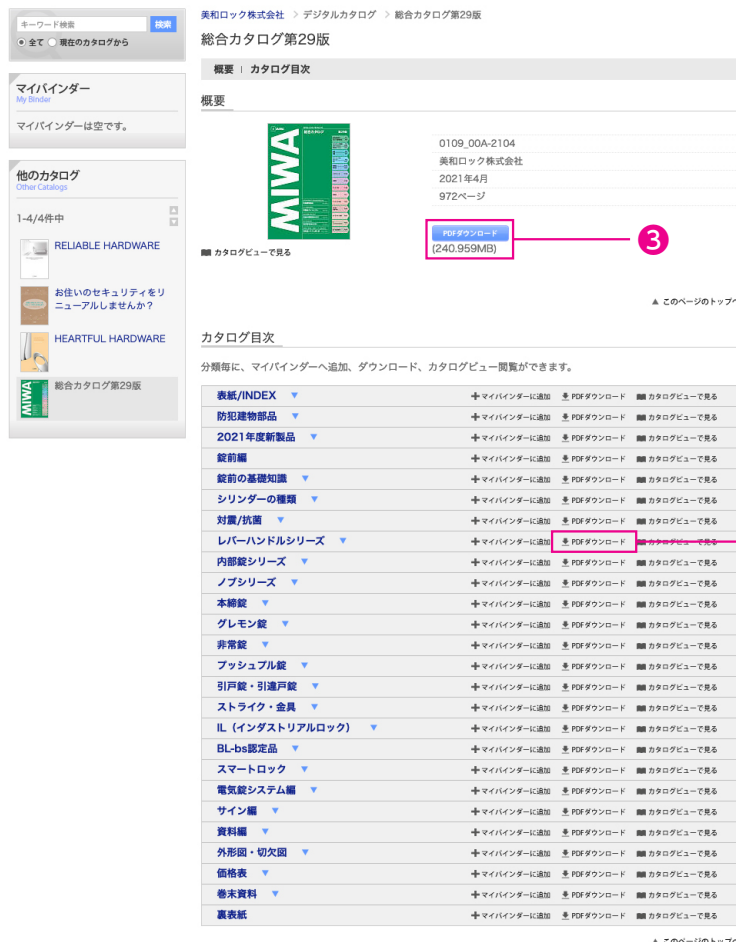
キーワード検索 検索
全て 現在のカタログから

マイバインダー
My Binder
マイバインダーは空です。

他のカタログ
Other Catalogs
1-4/4件中
RELIABLE HARDWARE
お住いのセキュリティをリニューアルしませんか？
HEARTFUL HARDWARE
総合カタログ第29版

美和ロック株式会社 > デジタルカタログ > 総合カタログ第29版

総合カタログ第29版

概要 | カタログ目次

概要

MIWA

カタログビューで見る

0109_00A-2104
美和ロック株式会社
2021年4月
972ページ

PDFダウンロード
(240.959MB)

3

▲ このページのトップへ

カタログ目次

分類毎に、マイバインダーへ追加、ダウンロード、カタログビュー閲覧ができます。

| | | | |
|---|---|---|---|
| 表紙/INDEX ▼ | マイバインダーに追加 | PDFダウンロード | カタログビューで見る |
| 防犯建物部品 ▼ | マイバインダーに追加 | PDFダウンロード | カタログビューで見る |
| 2021年度新製品 ▼ | マイバインダーに追加 | PDFダウンロード | カタログビューで見る |
| 錠前編 ▼ | マイバインダーに追加 | PDFダウンロード | カタログビューで見る |
| 錠前の基礎知識 ▼ | マイバインダーに追加 | PDFダウンロード | カタログビューで見る |
| シリンダーの種類 ▼ | マイバインダーに追加 | PDFダウンロード | カタログビューで見る |
| 対震/抗菌 ▼ | マイバインダーに追加 | PDFダウンロード | カタログビューで見る |
| レバーハンドルシリーズ ▼ | マイバインダーに追加 | PDFダウンロード | カタログビューで見る |
| 内部錠シリーズ ▼ | マイバインダーに追加 | PDFダウンロード | カタログビューで見る |
| ノブシリーズ ▼ | マイバインダーに追加 | PDFダウンロード | カタログビューで見る |
| 本締錠 ▼ | マイバインダーに追加 | PDFダウンロード | カタログビューで見る |
| グレモン錠 ▼ | マイバインダーに追加 | PDFダウンロード | カタログビューで見る |
| 非常錠 ▼ | マイバインダーに追加 | PDFダウンロード | カタログビューで見る |
| プッシュプル錠 ▼ | マイバインダーに追加 | PDFダウンロード | カタログビューで見る |
| 引戸錠・引違戸錠 ▼ | マイバインダーに追加 | PDFダウンロード | カタログビューで見る |
| ストライク・金具 ▼ | マイバインダーに追加 | PDFダウンロード | カタログビューで見る |
| IL（インダストリアルロック） ▼ | マイバインダーに追加 | PDFダウンロード | カタログビューで見る |
| BL-bs認定品 ▼ | マイバインダーに追加 | PDFダウンロード | カタログビューで見る |
| スマートロック ▼ | マイバインダーに追加 | PDFダウンロード | カタログビューで見る |
| 電気錠システム編 ▼ | マイバインダーに追加 | PDFダウンロード | カタログビューで見る |
| サイン編 ▼ | マイバインダーに追加 | PDFダウンロード | カタログビューで見る |
| 資料編 ▼ | マイバインダーに追加 | PDFダウンロード | カタログビューで見る |
| 外形図・切欠図 ▼ | マイバインダーに追加 | PDFダウンロード | カタログビューで見る |
| 価格表 ▼ | マイバインダーに追加 | PDFダウンロード | カタログビューで見る |
| 巻末資料 ▼ | マイバインダーに追加 | PDFダウンロード | カタログビューで見る |
| 裏表紙 | マイバインダーに追加 | PDFダウンロード | カタログビューで見る |

▲ このページのトップへ